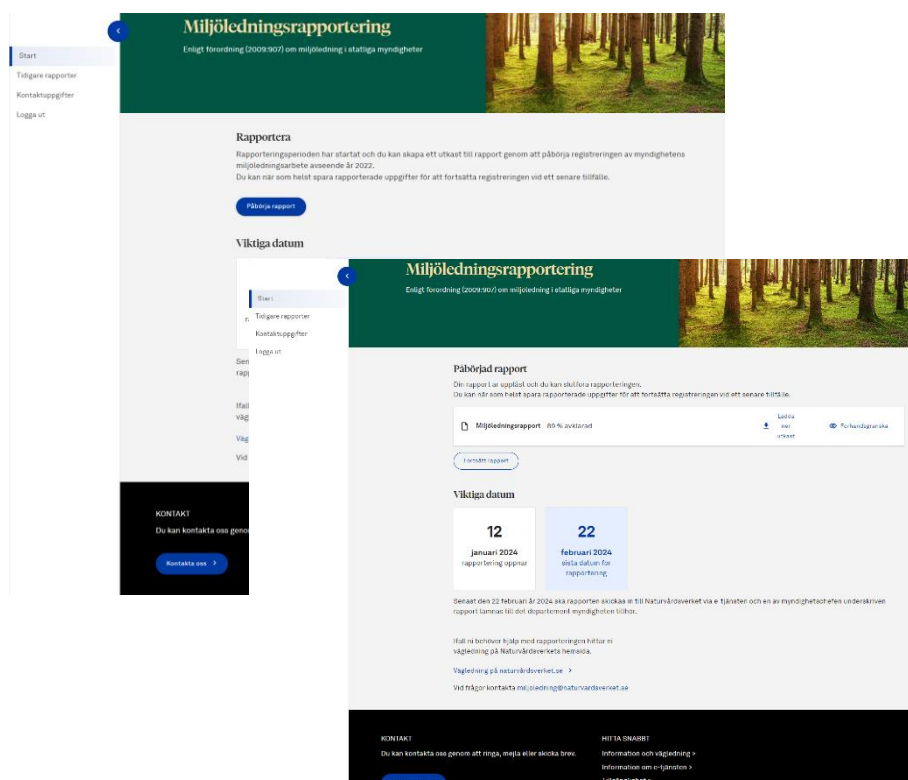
Start
Tidigare rapporter
Kontaktuppgifter
Logga ut

Miljöledningsrapportering
Enligt förordning (2009:907) om miljöledning i statliga myndigheter

Rapportera
Rapporteringsperioden har startat och du kan skapa ett utkast till rapport genom att påbörja registreringen av myndighetens miljöledningsarbete avseende år 2022.
Du kan när som helst spara rapporterade uppgifter för att fortsätta registreringen vid ett senare tillfälle.

Påbörja rapport

Viktiga datum

Sen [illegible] rapp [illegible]

Ifall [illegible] vägle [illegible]

Vägl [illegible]

Vid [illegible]

KONTAKT
Du kan kontakta oss genom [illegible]

Kontakta oss >

Start
Tidigare rapporter
Kontaktuppgifter
Logga ut

Miljöledningsrapportering
Enligt förordning (2009:907) om miljöledning i statliga myndigheter

Påbörjad rapport
Din rapport är upplåst och du kan slutföra rapporteringen.
Du kan när som helst spara rapporterade uppgifter för att fortsätta registreringen vid ett senare tillfälle.

Miljöledningsrapport 89 % avklarad
Ladda ner utkast
Förhandsgranska

Fortsätt rapport

Viktiga datum

12
januari 2024
rapportering öppnar

22
februari 2024
sista datum för rapportering

Senast den 22 februari år 2024 ska rapporten skickas in till Naturvårdsverket via e-tjänsten och en av myndighetschefen underskriven rapport lämnas till det departement myndigheten tillhör.

Ifall ni behöver hjälp med rapporteringen hittar ni vägledning på Naturvårdsverkets hemsida.

Vägledning på naturvardsverket.se >

Vid frågor kontakta miljoledning@naturvardsverket.se

KONTAKT
Du kan kontakta oss genom att ringa, mejla eller skicka brev.

HITTA SNABBT
Information och vägledning >
Information om e-tjänsten >
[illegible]